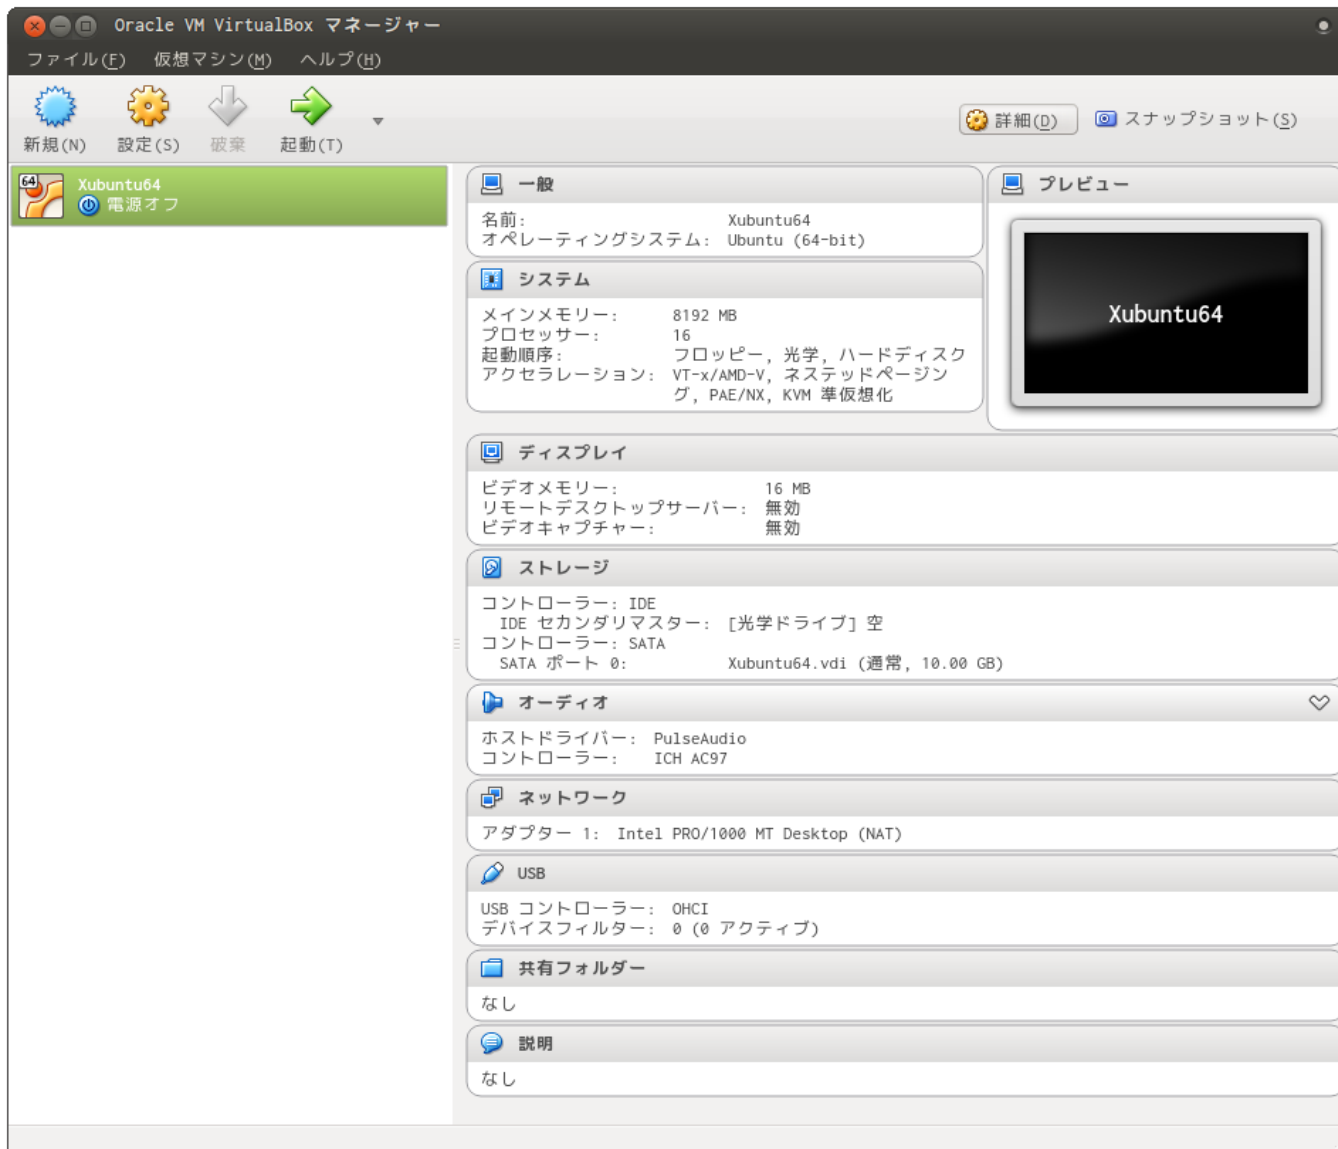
Oracle VM VirtualBox マネージャー

ファイル(F) 仮想マシン(M) ヘルプ(H)

新規(N) 設定(S) 破棄 起動(T)

詳細(D) スナップショット(S)

64 Xubuntu64
電源オフ

一般
名前: Xubuntu64
オペレーティングシステム: Ubuntu (64-bit)

システム
メインメモリー: 8192 MB
プロセッサー: 16
起動順序: フロッピー, 光学, ハードディスク
アクセラレーション: VT-x/AMD-V, ネステッドページング, PAE/NX, KVM 準仮想化

プレビュー
Xubuntu64

ディスプレイ
ビデオメモリー: 16 MB
リモートデスクトップサーバー: 無効
ビデオキャプチャー: 無効

ストレージ
コントローラー: IDE
IDE セカンダリマスター: [光学ドライブ] 空
コントローラー: SATA
SATA ポート 0: Xubuntu64.vdi (通常, 10.00 GB)

オーディオ
ホストドライバー: PulseAudio
コントローラー: ICH AC97

ネットワーク
アダプター 1: Intel PRO/1000 MT Desktop (NAT)

USB
USB コントローラー: OHCI
デバイスフィルター: 0 (0 アクティブ)

共有フォルダー
なし

説明
なし